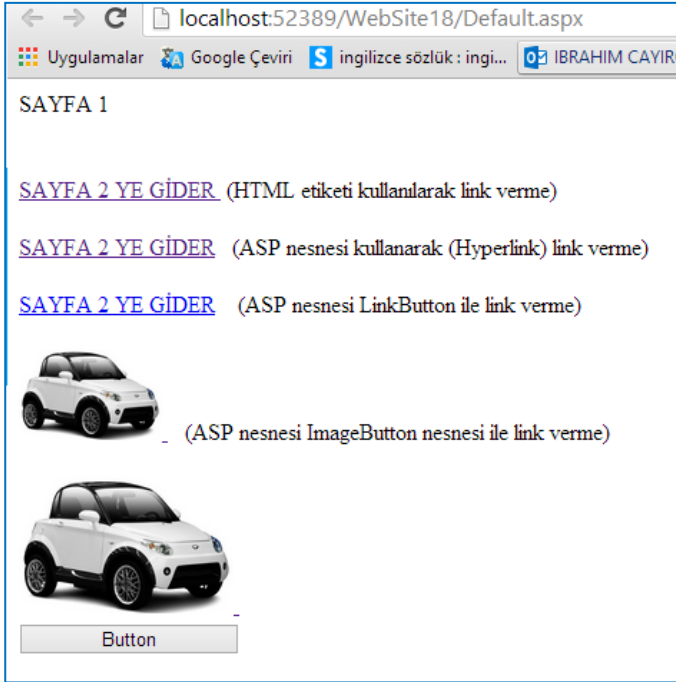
localhost:52389/WebSite18/Default.aspx

Uygulamalar Google Çeviri ingilizce sözlük : ingi... IBRAHIM CAYIR

SAYFA 1

SAYFA 2 YE GİDER (HTML etiketi kullanılarak link verme)

SAYFA 2 YE GİDER (ASP nesnesi kullanarak (Hyperlink) link verme)

SAYFA 2 YE GİDER (ASP nesnesi LinkButton ile link verme)

(ASP nesnesi ImageButton nesnesi ile link verme)

Button